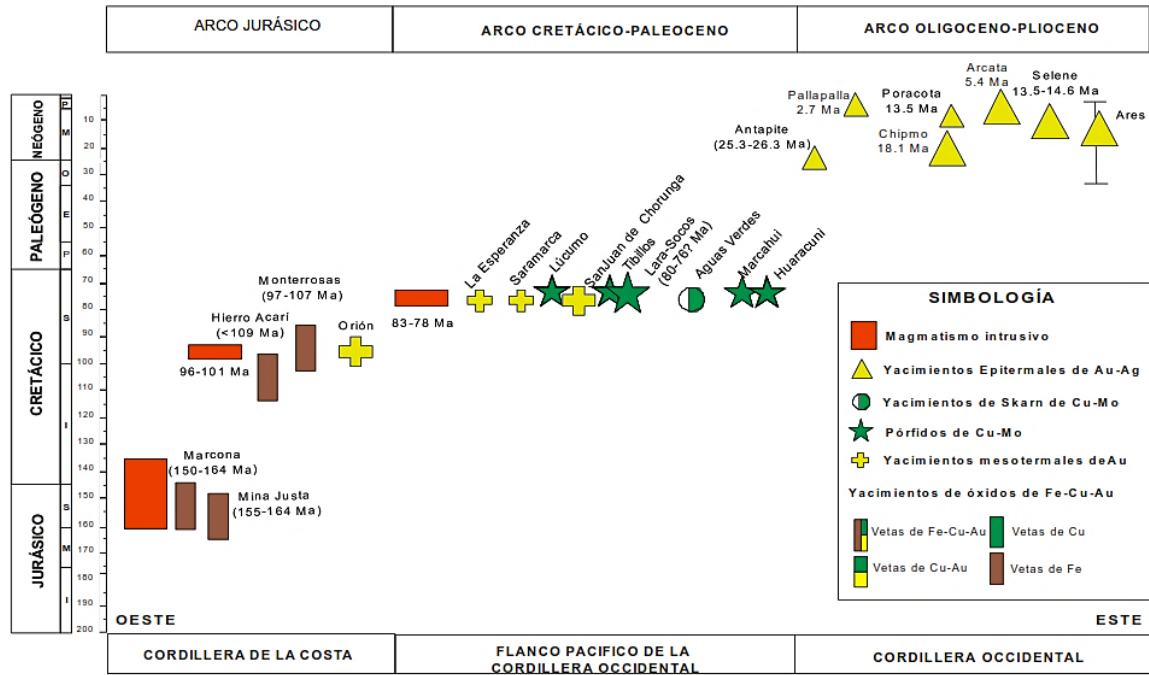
| ARCO JURÁSICO | ARCO CRETÁCICO-PALEOCENO | ARCO OLIGOCENO-PLIOCENO |
|---|---|---|

NEÓGENO P M
PALEÓGENO O E P
CRETÁCICO S I
JURÁSICO S M I

10 20 30 40 50 60 70 80 90 100 110 120 130 140 150 160 170 180 190 200

Pallapalla 2.7 Ma
Poracota 13.5 Ma
Arcata 5.4 Ma
Selene 13.5-14.6 Ma
Ares
Chipmo 18.1 Ma
Antapite (25.3-26.3 Ma)

La Esperanza
Saramarca
Lúcumo
SanJuan de Chorunga
Tiollos
Lara-Socos (80-76? Ma)
Aguas Verdes
Marcahui
Huaracuni

Monterrosas (97-107 Ma)
Hierro Acarí (<109 Ma)
Orión
83-78 Ma
96-101 Ma

Marcona (150-164 Ma)
Mina Justa (155-164 Ma)

SIMBOLOGÍA
Magmatismo intrusivo
Yacimientos Epitermales de Au-Ag
Yacimientos de Skarn de Cu-Mo
Pórfidos de Cu-Mo
Yacimientos mesotermales deAu
Yacimientos de óxidos de Fe-Cu-Au
Vetas de Fe-Cu-Au
Vetas de Cu
Vetas de Cu-Au
Vetas de Fe

OESTE
ESTE

| CORDILLERA DE LA COSTA | FLANCO PACIFICO DE LA CORDILLERA OCCIDENTAL | CORDILLERA OCCIDENTAL |
|---|---|---|